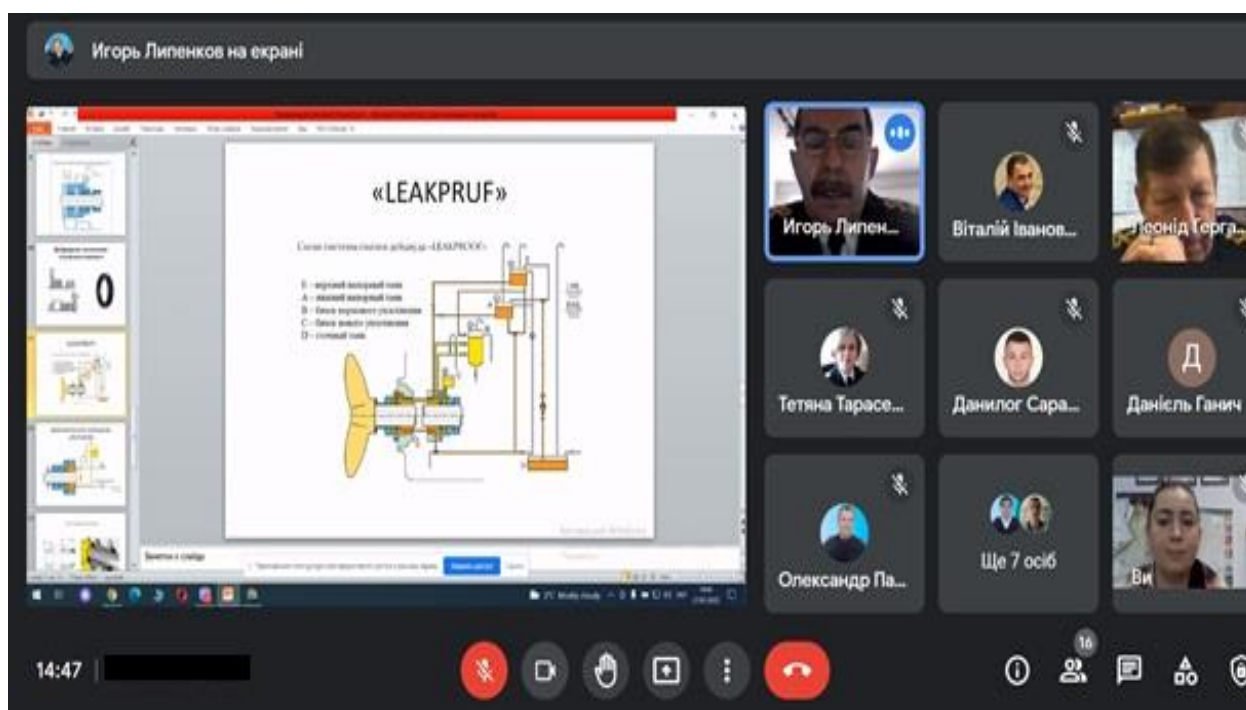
Игорь Липенков на екрані

«LEAKPRUF»

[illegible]

E – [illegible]
A – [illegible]
B – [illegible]
C – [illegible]
D – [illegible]

0

Игорь Липен...

Віталій Іванов...

Леонід Герга...

Тетяна Тарасе...

Данилог Сара...

Д

Даніель Ганич

Олександр Па...

Ще 7 осіб

Ви

14:47

16